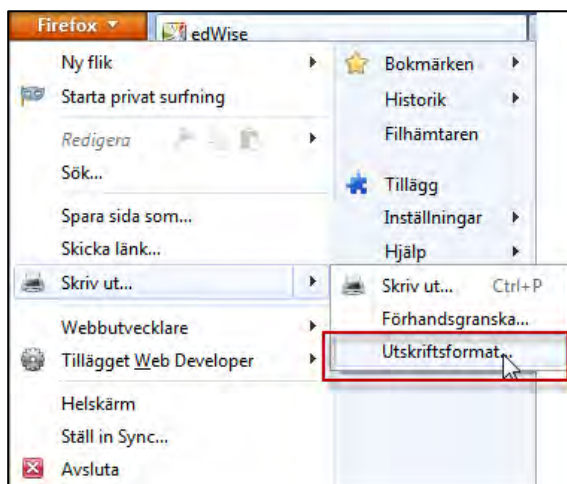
Firefox
edWise
Ny flik
Starta privat surfning
Redigera
Sök...
Spara sida som...
Skicka länk...
Skriv ut...
Webbutvecklare
Tillägget Web Developer
Helskärm
Ställ in Sync...
Avsluta

Bokmärken
Historik
Filhämtaren
Tillägg
Inställningar
Hjälp

Skriv ut... Ctrl+P
Förhandsgranska...
Utskriftsformat...